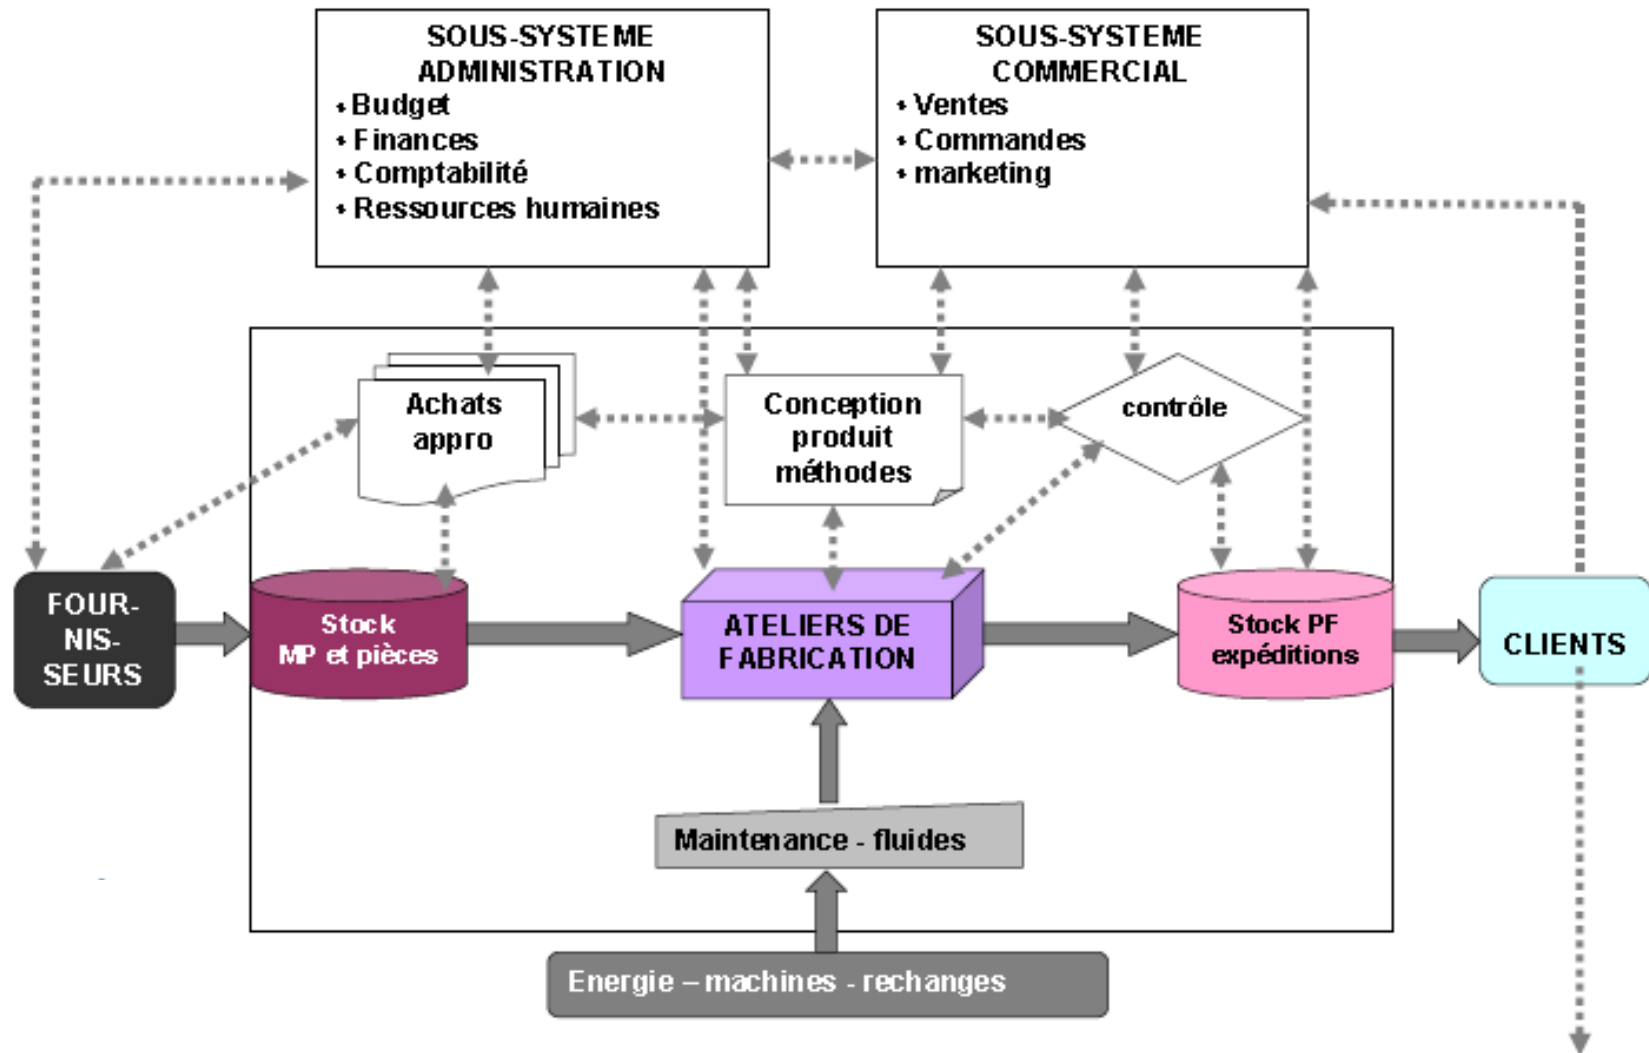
SOUS-SYSTEME ADMINISTRATION
• Budget
• Finances
• Comptabilité
• Ressources humaines

SOUS-SYSTEME COMMERCIAL
• Ventes
• Commandes
• marketing

Achats appro

Conception produit méthodes

contrôle

FOUR-NIS-SEURS

Stock MP et pièces

ATELIERS DE FABRICATION

Stock PF expéditions

CLIENTS

Maintenance - fluides

Energie – machines - rechanges